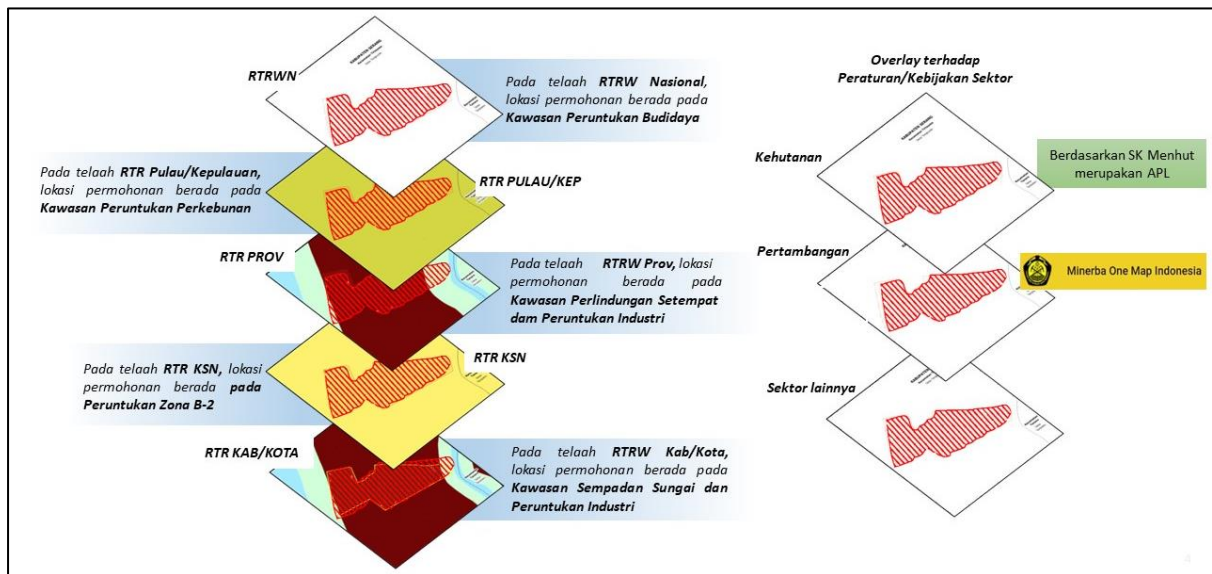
RTRWN

Pada telaah **RTRW Nasional**, lokasi permohonan berada pada **Kawasan Peruntukan Budidaya**

Pada telaah **RTR Pulau/Kepulauan**, lokasi permohonan berada pada **Kawasan Peruntukan Perkebunan**

RTR PULAU/KEP

RTR PROV

Pada telaah **RTRW Prov**, lokasi permohonan berada pada **Kawasan Perlindungan Setempat dam Peruntukan Industri**

Pada telaah **RTR KSN**, lokasi permohonan berada **pada Peruntukan Zona B-2**

RTR KSN

RTR KAB/KOTA

Pada telaah **RTRW Kab/Kota**, lokasi permohonan berada pada **Kawasan Sempadan Sungai dan Peruntukan Industri**

Overlay terhadap Peraturan/Kebijakan Sektor

Kehutanan

Berdasarkan SK Menhut merupakan APL

Pertambangan

Minerba One Map Indonesia

Sektor lainnya